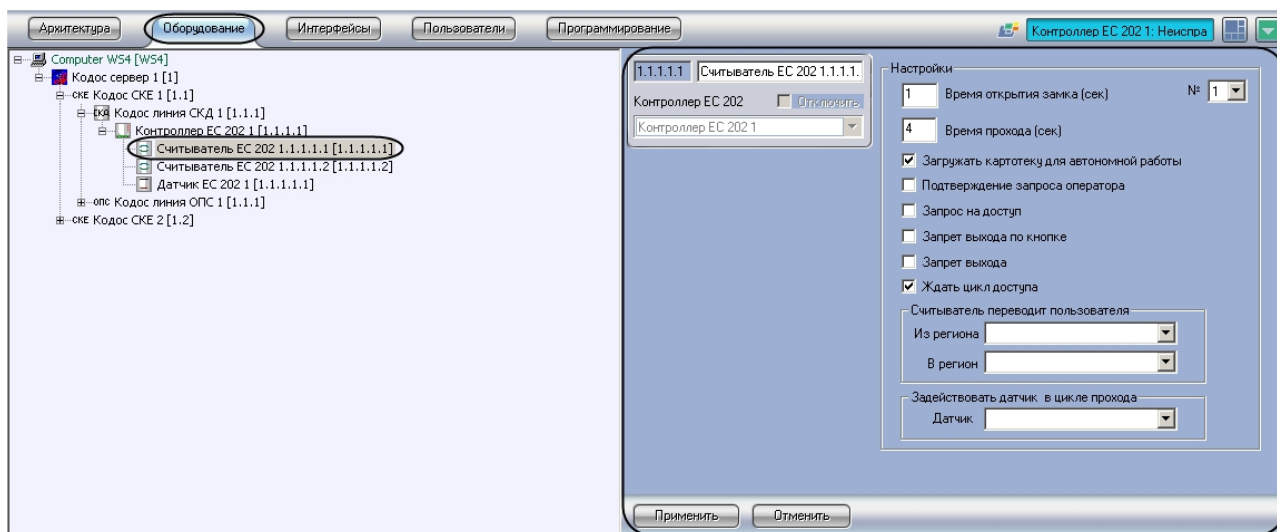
Архитектура Оборудование Интерфейсы Пользователи Программирование

Контроллер ЕС 202 1: Неиспра

Computer WS4 [WS4]
Кодос сервер 1 [1]
СКЕ Кодос СКЕ 1 [1.1]
СКД Кодос линия СКД 1 [1.1.1]
Контроллер ЕС 202 1 [1.1.1.1]
Считыватель ЕС 202 1.1.1.1.1 [1.1.1.1.1]
Считыватель ЕС 202 1.1.1.1.2 [1.1.1.1.2]
Датчик ЕС 202 1 [1.1.1.1.1]
ОПС Кодос линия ОПС 1 [1.1.1]
СКЕ Кодос СКЕ 2 [1.2]

1.1.1.1.1 Считыватель ЕС 202 1.1.1.1.
Контроллер ЕС 202 Отключить
Контроллер ЕС 202 1

Настройки
1 Время открытия замка (сек) № 1
4 Время прохода (сек)
☑ Загружать картотеку для автономной работы
☐ Подтверждение запроса оператора
☐ Запрос на доступ
☐ Запрет выхода по кнопке
☐ Запрет выхода
☑ Ждать цикл доступа
Считыватель переводит пользователя
Из региона
В регион
Задействовать датчик в цикле прохода
Датчик

Применить Отменить